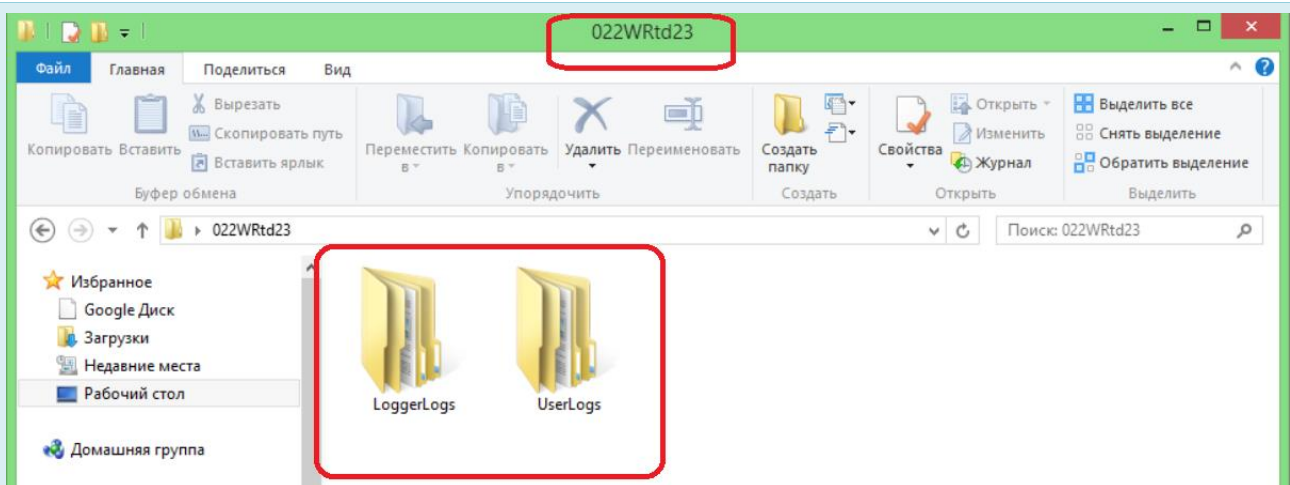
022WRtd23

Файл Главная Поделиться Вид

Копировать Вставить
Вырезать
Скопировать путь
Вставить ярлык
Буфер обмена

Переместить в
Копировать в
Удалить
Переименовать
Упорядочить

Создать папку
Создать

Свойства
Открыть
Изменить
Журнал
Открыть

Выделить все
Снять выделение
Обратить выделение
Выделить

022WRtd23

Поиск: 022WRtd23

Избранное
Google Диск
Загрузки
Недавние места
Рабочий стол

Домашняя группа

LoggerLogs
UserLogs